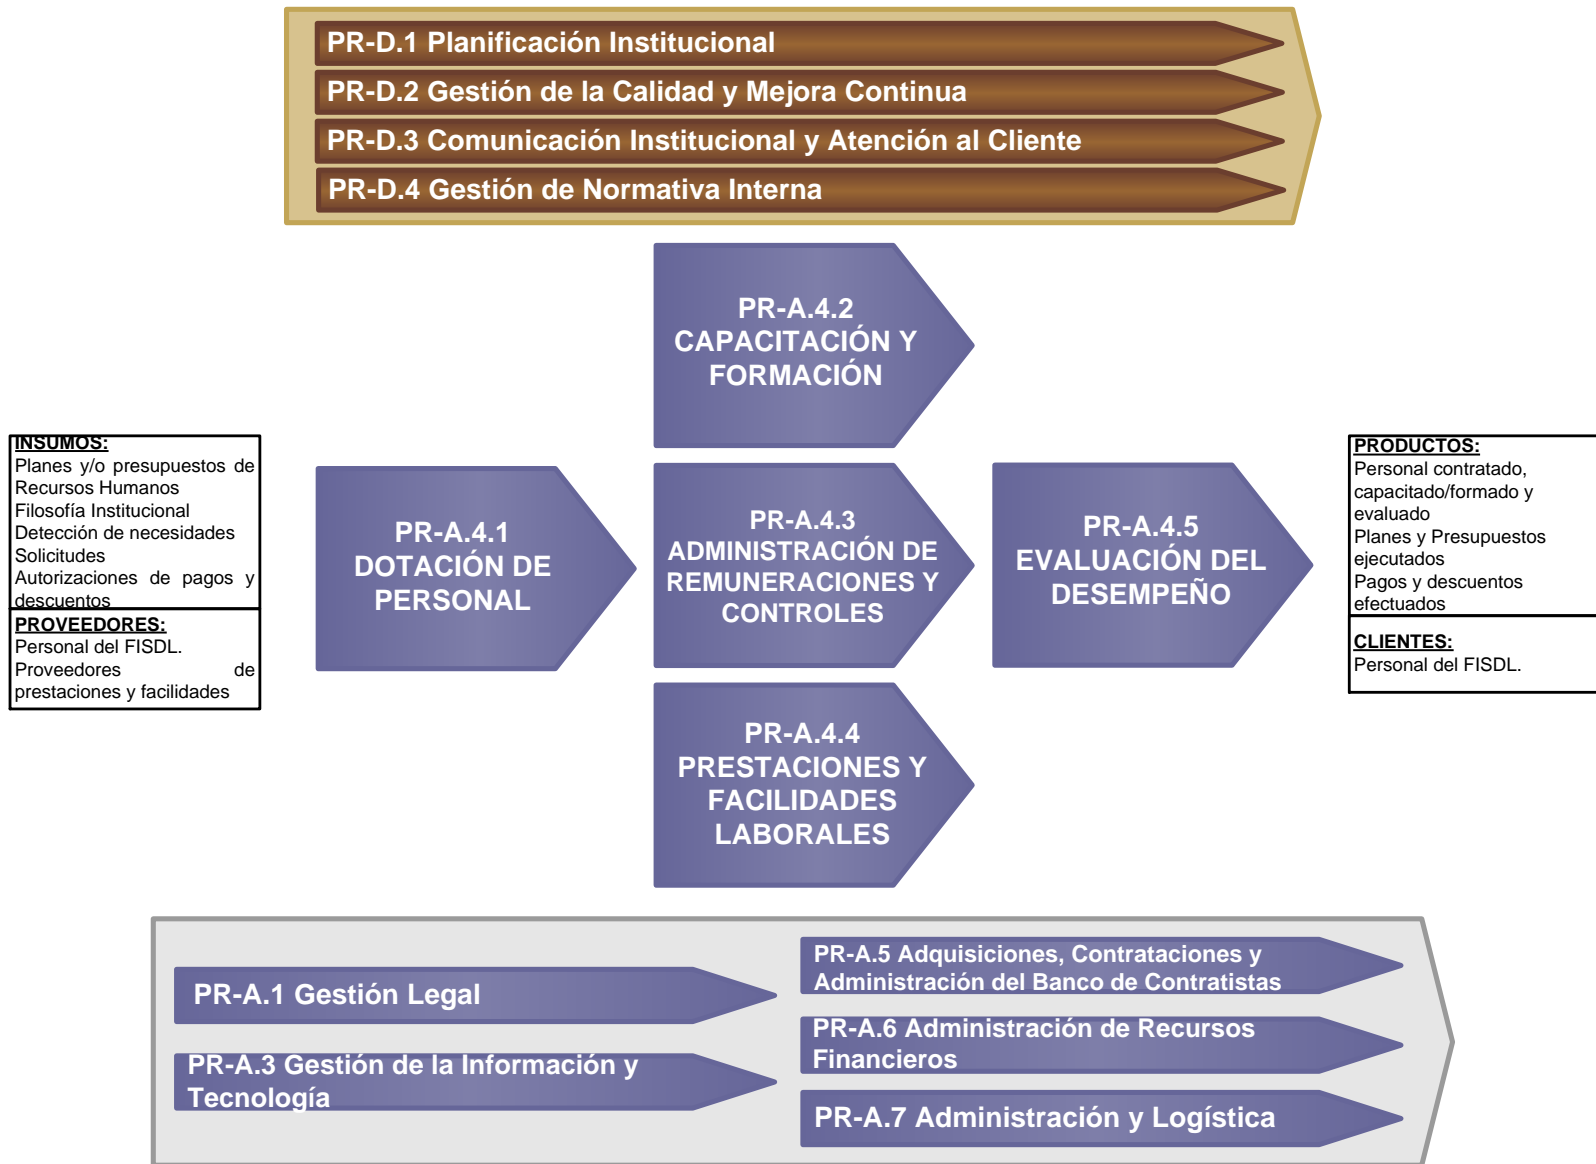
PR-D.1 Planificación Institucional
PR-D.2 Gestión de la Calidad y Mejora Continua
PR-D.3 Comunicación Institucional y Atención al Cliente
PR-D.4 Gestión de Normativa Interna

INSUMOS:
Planes y/o presupuestos de Recursos Humanos
Filosofía Institucional
Detección de necesidades
Solicitudes
Autorizaciones de pagos y descuentos

PROVEEDORES:
Personal del FISDL.
Proveedores de prestaciones y facilidades

PR-A.4.2 CAPACITACIÓN Y FORMACIÓN

PR-A.4.1 DOTACIÓN DE PERSONAL

PR-A.4.3 ADMINISTRACIÓN DE REMUNERACIONES Y CONTROLES

PR-A.4.5 EVALUACIÓN DEL DESEMPEÑO

PR-A.4.4 PRESTACIONES Y FACILIDADES LABORALES

PRODUCTOS:
Personal contratado, capacitado/formado y evaluado
Planes y Presupuestos ejecutados
Pagos y descuentos efectuados

CLIENTES:
Personal del FISDL.

PR-A.1 Gestión Legal
PR-A.3 Gestión de la Información y Tecnología
PR-A.5 Adquisiciones, Contrataciones y Administración del Banco de Contratistas
PR-A.6 Administración de Recursos Financieros
PR-A.7 Administración y Logística